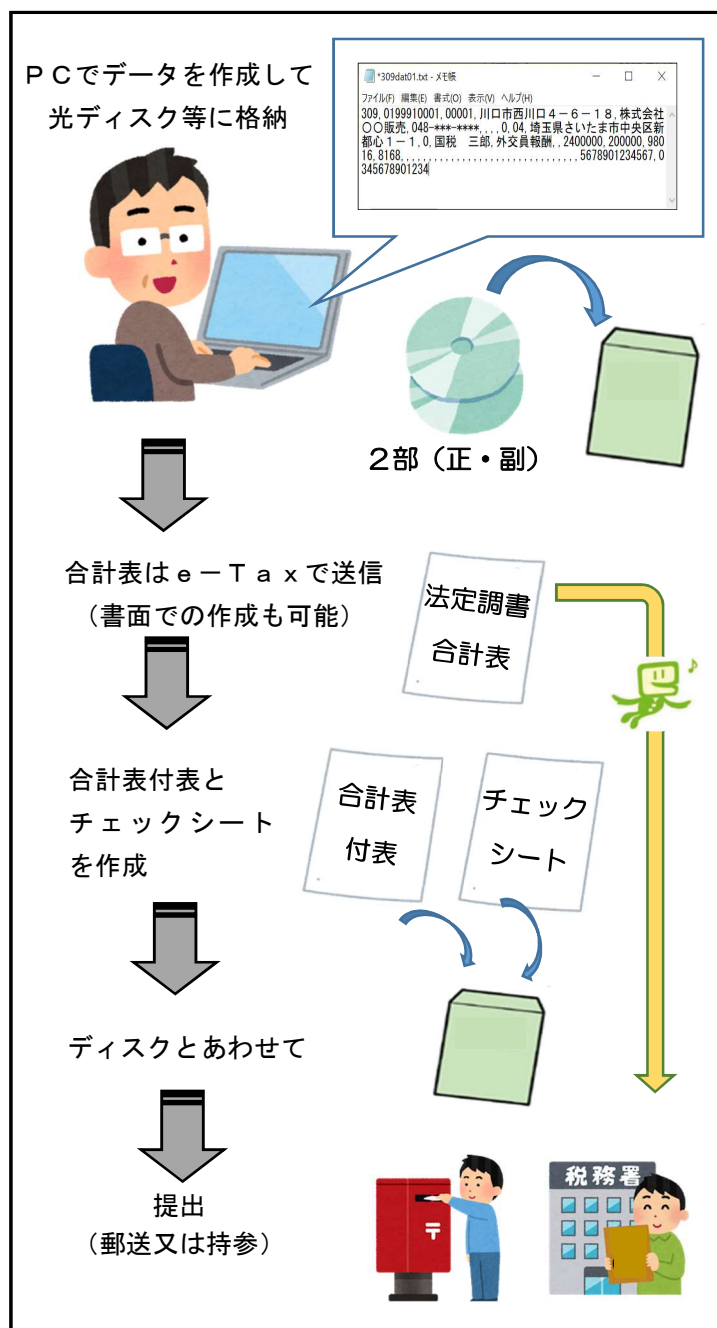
ＰＣでデータを作成して光ディスク等に格納

*309dat01.txt - メモ帳
ファイル(F) 編集(E) 書式(O) 表示(V) ヘルプ(H)
309, 0199910001, 00001, 川口市西川口４－６－１８, 株式会社〇〇販売, 048-***-****, , , , 0, 04, 埼玉県さいたま市中央区新都心１－１, 0, 国税　三郎, 外交員報酬, , 2400000, 200000, 98016, 8168, , , , , , , , , , , , , , , , , , , , , , , , , , , , , , , 5678901234567, 0345678901234

２部（正・副）

合計表はｅ－Ｔａｘで送信
（書面での作成も可能）

法定調書
合計表

合計表付表とチェックシートを作成

合計表
付表

チェック
シート

ディスクとあわせて

提出
（郵送又は持参）

税務署

〒